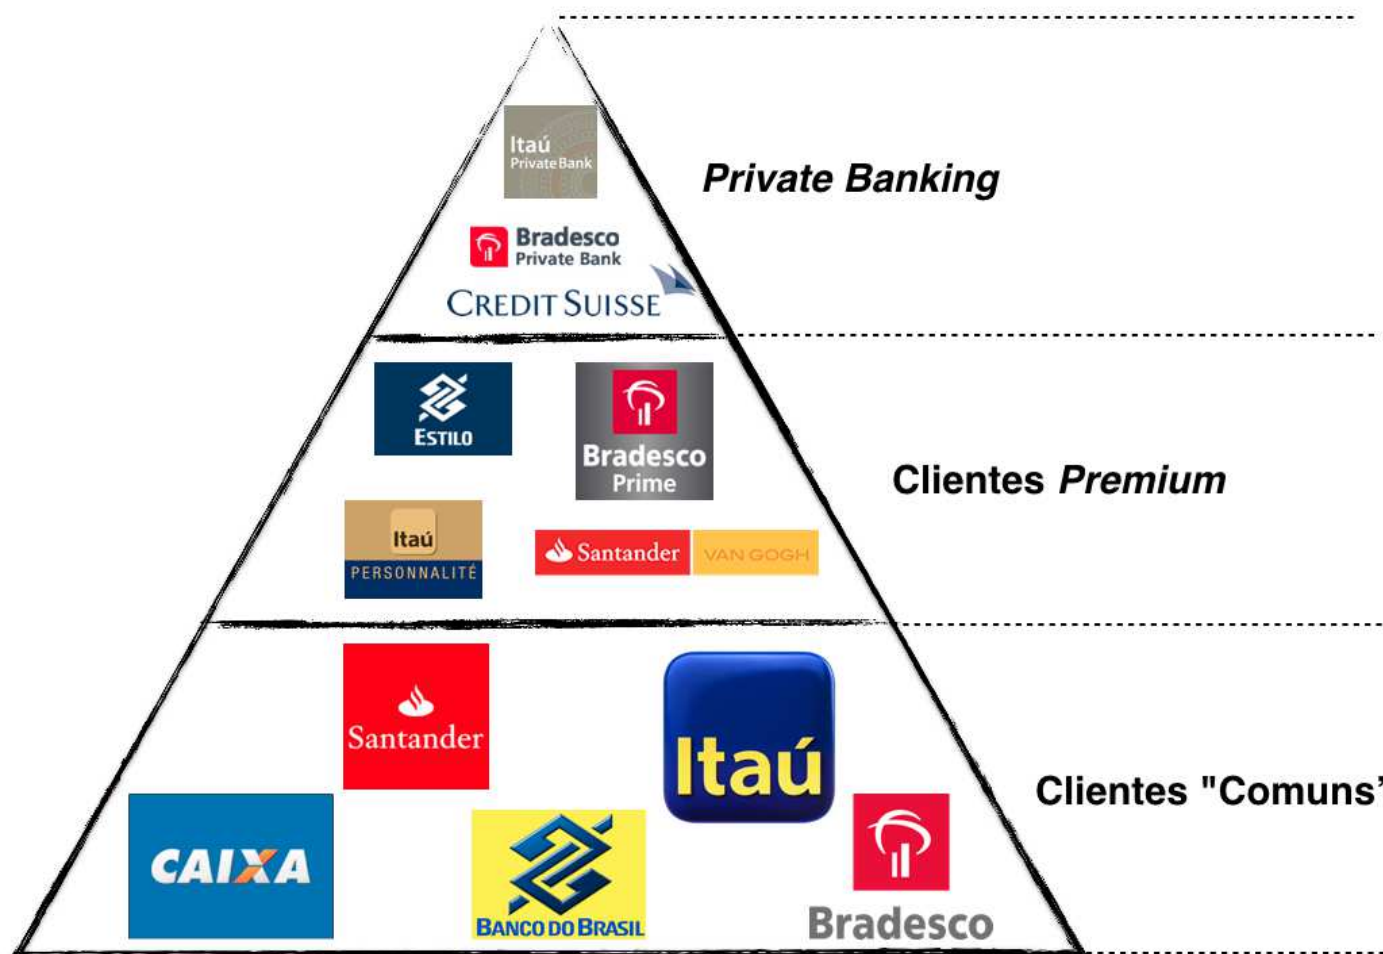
Itaú
Private Bank

Bradesco
Private Bank

CREDIT SUISSE

Private Banking

ESTILO

Bradesco
Prime

Itaú
PERSONNALITÉ

Santander VAN GOGH

Clientes Premium

Santander

Itaú

Clientes "Comuns"

CAIXA

BANCO DO BRASIL

Bradesco